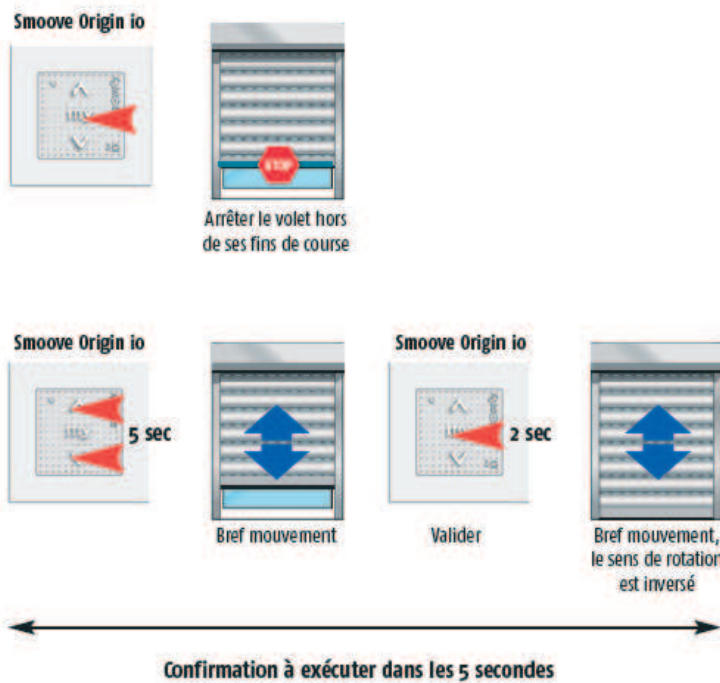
Smoove Origin io

STOP

Arrêter le volet hors de ses fins de course

Smoove Origin io

5 sec

Bref mouvement

Smoove Origin io

2 sec

Valider

Bref mouvement, le sens de rotation est inversé

Confirmation à exécuter dans les 5 secondes